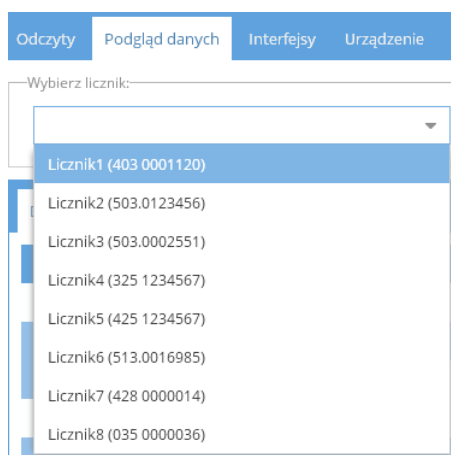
Odczyty
Podgląd danych
Interfejsy
Urządzenie

Wybierz licznik:

Licznik1 (403 0001120)
Licznik2 (503.0123456)
Licznik3 (503.0002551)
Licznik4 (325 1234567)
Licznik5 (425 1234567)
Licznik6 (513.0016985)
Licznik7 (428 0000014)
Licznik8 (035 0000036)